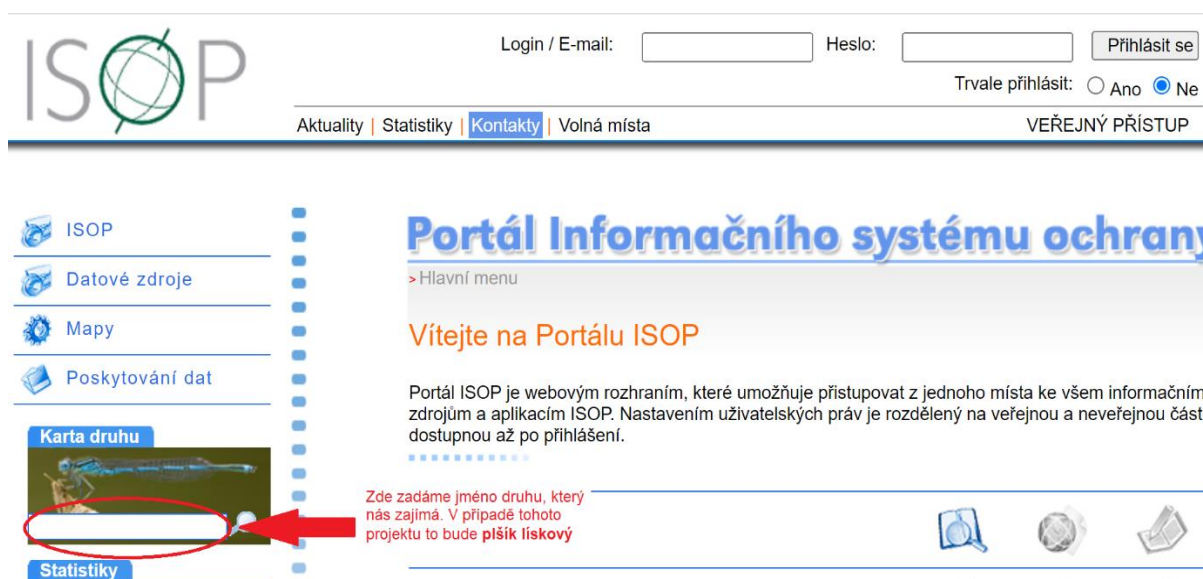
ISOP

Login / E-mail: Heslo: Přihlásit se

Trvale přihlásit: Ano Ne

Aktuality | Statistiky | Kontakty | Volná místa

VEŘEJNÝ PŘÍSTUP

ISOP

Datové zdroje

Mapy

Poskytování dat

Karta druhu

Statistiky

Portál Informačního systému ochrany

> Hlavní menu

Vítejte na Portálu ISOP

Portál ISOP je webovým rozhraním, které umožňuje přistupovat z jednoho místa ke všem informačním zdrojům a aplikacím ISOP. Nastavením uživatelských práv je rozdělený na veřejnou a neveřejnou část dostupnou až po přihlášení.

Zde zadáme jméno druhu, který nás zajímá. V případě tohoto projektu to bude **plšík lískový**